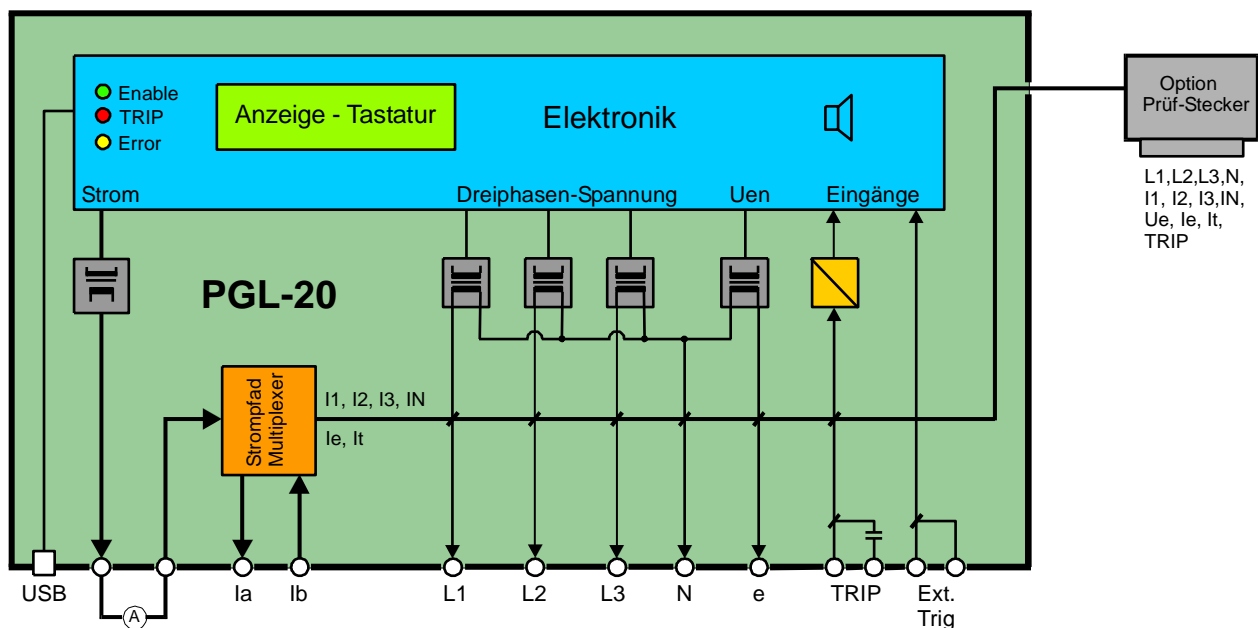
Enable
TRIP
Error

Anzeige - Tastatur

Elektronik

Strom
Dreiphasen-Spannung
Uen
Eingänge

Option Prüf-Stecker

L1,L2,L3,N, I1, I2, I3,IN, Ue, Ie, It, TRIP

PGL-20

Strompfad Multiplexer

I1, I2, I3, IN
Ie, It

USB
A
Ia
Ib
L1
L2
L3
N
e
TRIP
Ext. Trig